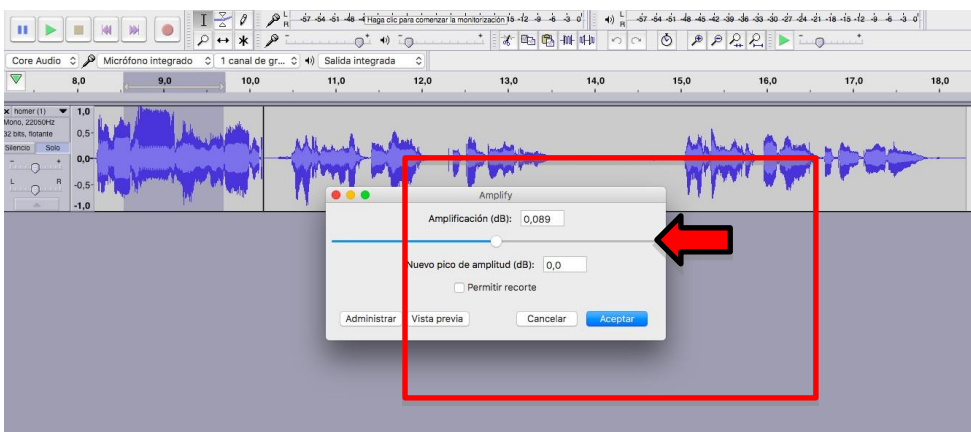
L R -57 -54 -51 -48 -4 Haga clic para comenzar la monitorización 15 -12 -9 -6 -3 0
L R -57 -54 -51 -48 -45 -42 -39 -36 -33 -30 -27 -24 -21 -18 -15 -12 -9 -6 -3 0

Core Audio
Micrófono integrado
1 canal de gr...
Salida integrada

8,0 9,0 10,0 11,0 12,0 13,0 14,0 15,0 16,0 17,0 18,0

homer (1)
Mono, 22050Hz
32 bits, flotante
Silencio Solo
L R

1,0
0,5-
0,0-
-0,5-
-1,0

Amplify

Amplificación (dB): 0,089

Nuevo pico de amplitud (dB): 0,0

Permitir recorte

Administrar
Vista previa
Cancelar
Aceptar